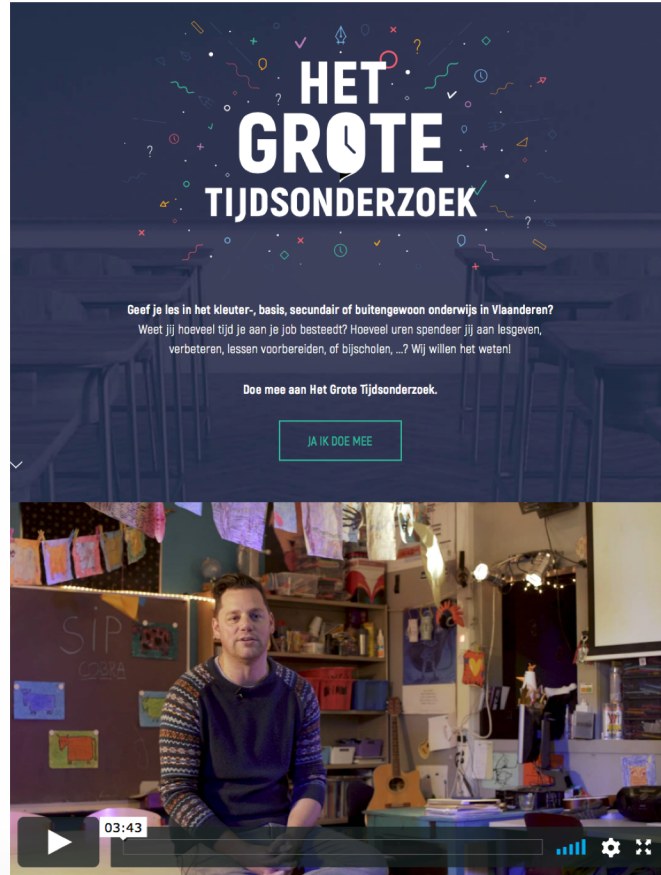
HET GROTE TIJDSONDERZOEK

Geef je les in het kleuter-, basis, secundair of buitengewoon onderwijs in Vlaanderen? Weet jij hoeveel tijd je aan je job besteedt? Hoeveel uren spendeer jij aan lesgeven, verbeteren, lessen voorbereiden, of bijscholen, ...? Wij willen het weten!

Doe mee aan Het Grote Tijdsonderzoek.

JA IK DOE MEE

SIP
COBRA

03:43